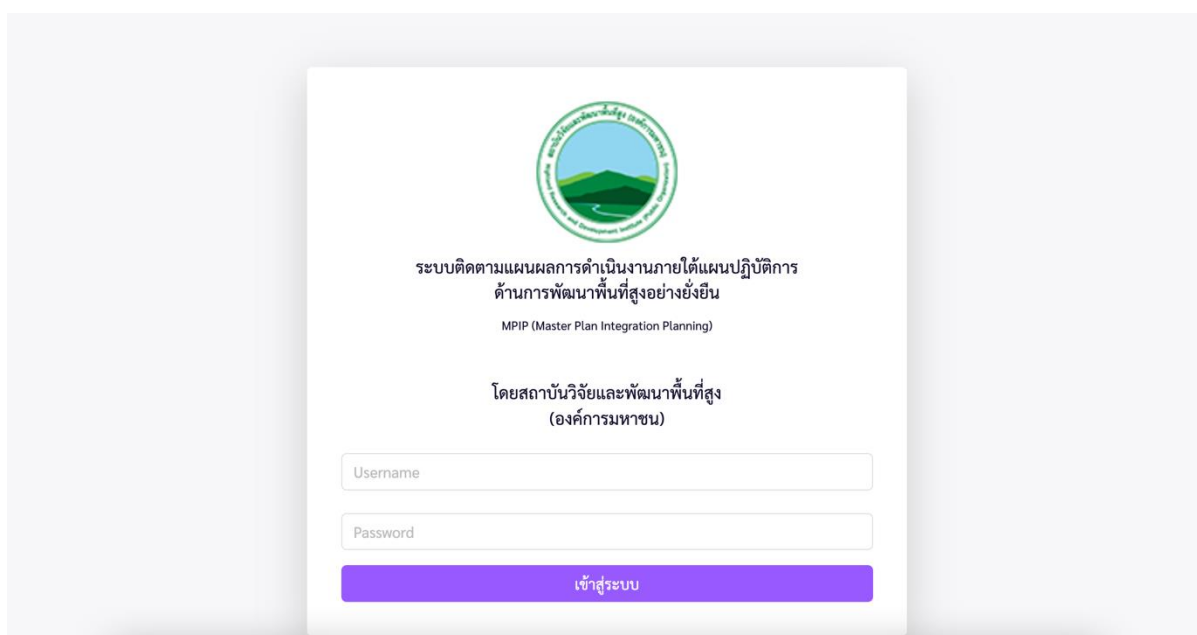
สถาบันวิจัยและพัฒนาพื้นที่สูง (องค์การมหาชน)
Highland Research and Development Institute (Public Organization)

ระบบติดตามแผนผลการดำเนินงานภายใต้แผนปฏิบัติการ ด้านการพัฒนาพื้นที่สูงอย่างยั่งยืน

MPIP (Master Plan Integration Planning)

โดยสถาบันวิจัยและพัฒนาพื้นที่สูง (องค์การมหาชน)

Username

Password

เข้าสู่ระบบ